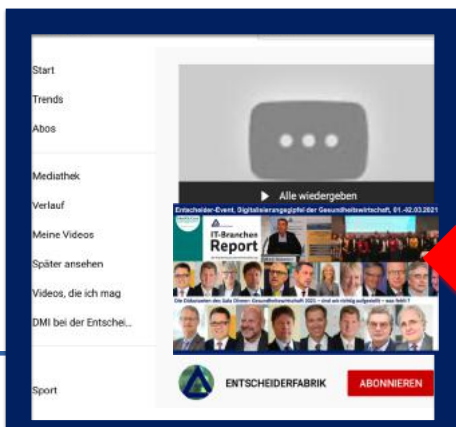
Start
Trends
Abos
Mediathek
Verlauf
Meine Videos
Später ansehen
Videos, die ich mag
DMI bei der Entschei...
Sport

Alle wiedergeben

Entscheider-Event, Digitalisierungsgipfel der Gesundheitswirtschaft, 01.-02.03.2021

IT-Branchen Report

Die Diskutanten des Gala Dinner-Gesundheitswirtschaft 2021 – sind wir richtig aufgestellt – was fehlt?

ENTSCHEIDERFABRIK
ABONNIEREN